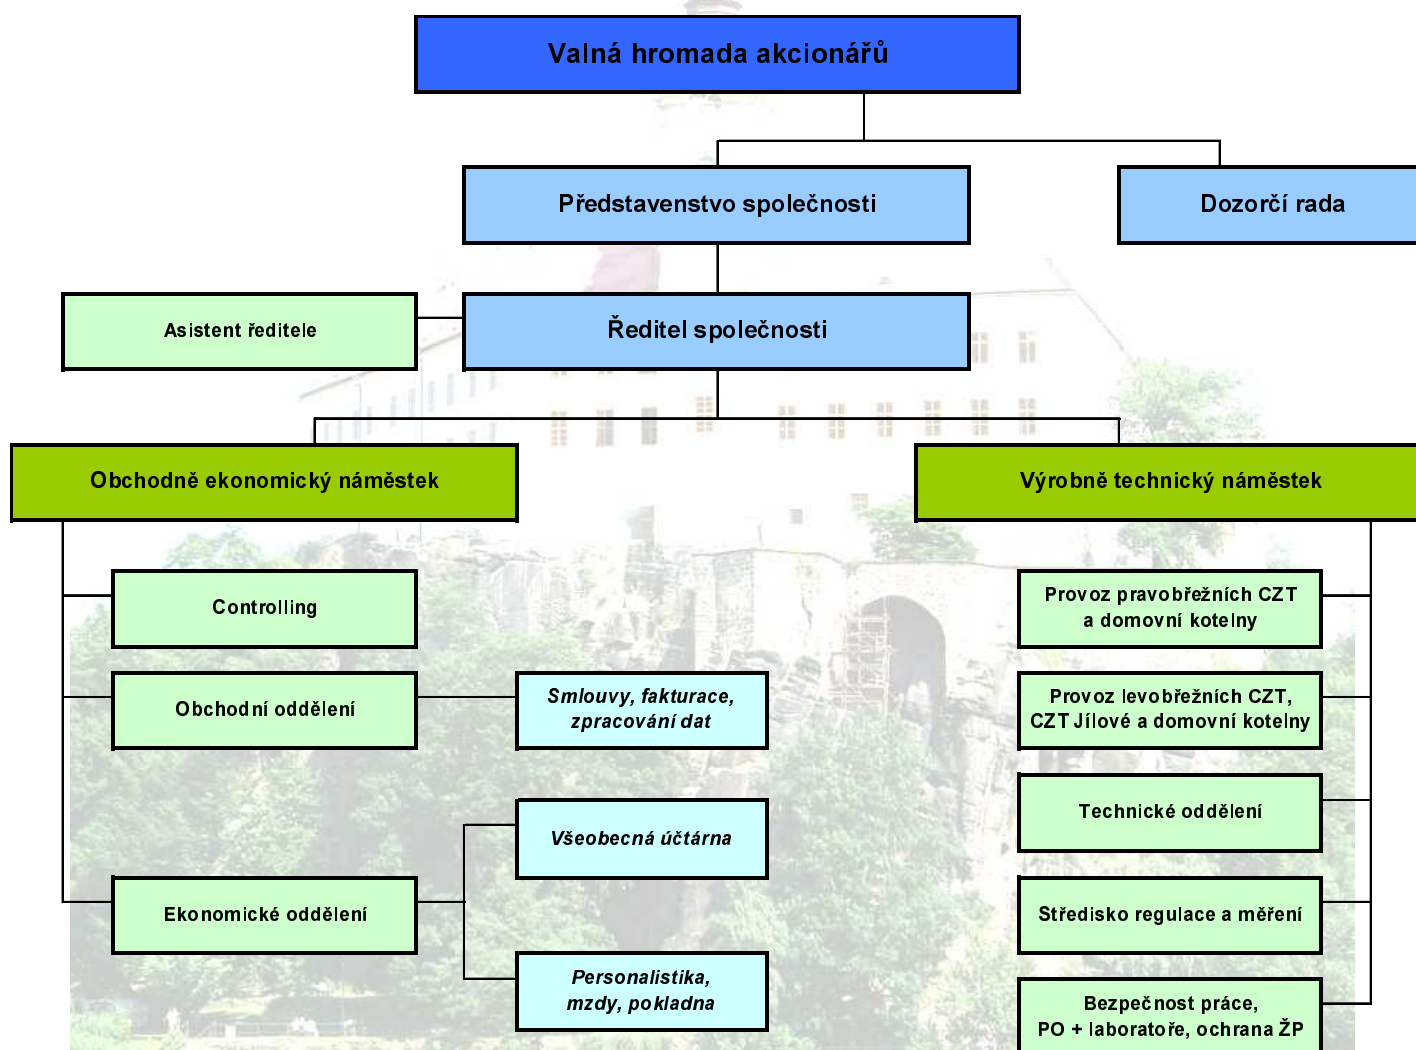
Valná hromada akcionářů

Představenstvo společnosti

Dozorčí rada

Asistent ředitele

Ředitel společnosti

Obchodně ekonomický náměstek

Výrobně technický náměstek

Controlling

Obchodní oddělení

Smlouvy, fakturace, zpracování dat

Všeobecná účtárna

Ekonomické oddělení

Personalistika, mzdy, pokladna

Provoz pravobřežních CZT a domovní kotelny

Provoz levobřežních CZT, CZT Jílové a domovní kotelny

Technické oddělení

Středisko regulace a měření

Bezpečnost práce, PO + laboratoře, ochrana ŽP